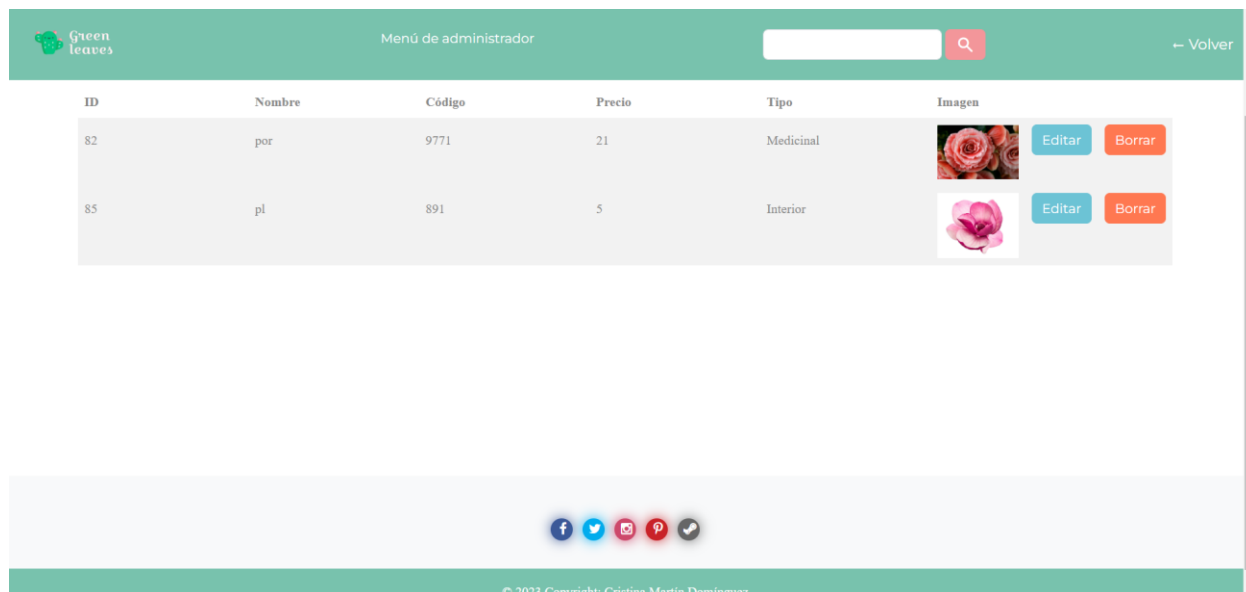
Green leaves

Menú de administrador

← Volver

| ID | Nombre | Código | Precio | Tipo | Imagen | | |
|---|---|---|---|---|---|---|---|
| 82 | por | 9771 | 21 | Medicinal | | Editar | Borrar |
| 85 | pl | 891 | 5 | Interior | | Editar | Borrar |

© 2023 Copyright: Cristina Martín Domínguez